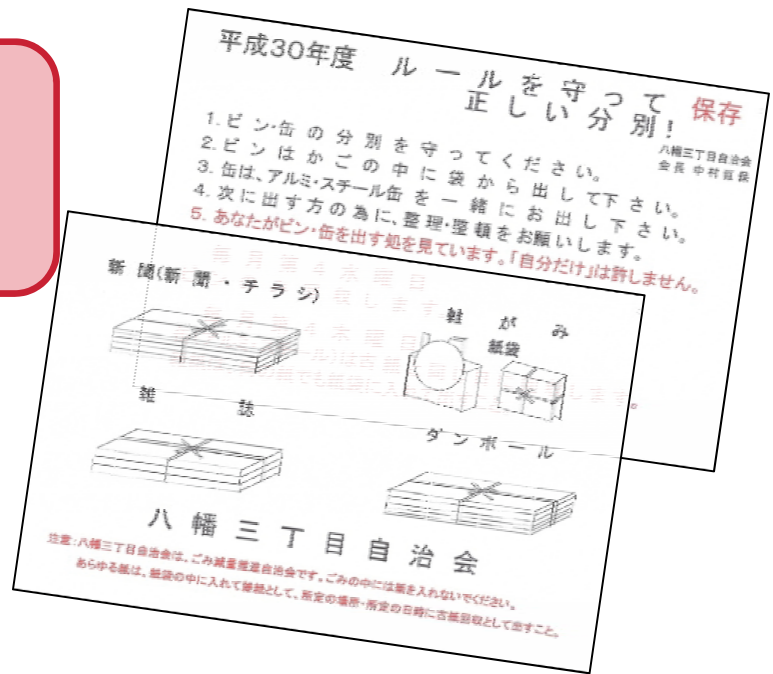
平成30年度 ルールを守って正しい分別！ 保存

八幡三丁目自治会
会長 中村恒長

1.ビン・缶の分別を守ってください。
2.ビンはかごの中に袋から出して下さい。
3.缶は、アルミ・スチール缶を一緒にお出し下さい。
4.次に出す方の為に、整理・整頓をお願いします。
5.あなたがビン・缶を出す処を見ています。「自分だけ」は許しません。

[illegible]

新聞(新聞・チラシ)

雑がみ
紙袋

雑誌

ダンボール

八幡三丁目自治会

注意：八幡三丁目自治会は、ごみ減量推進自治会です。ごみの中には紙を入れないでください。
あらゆる紙は、紙袋の中に入れて雑誌として、所定の場所・所定の日時に古紙回収として出すこと。